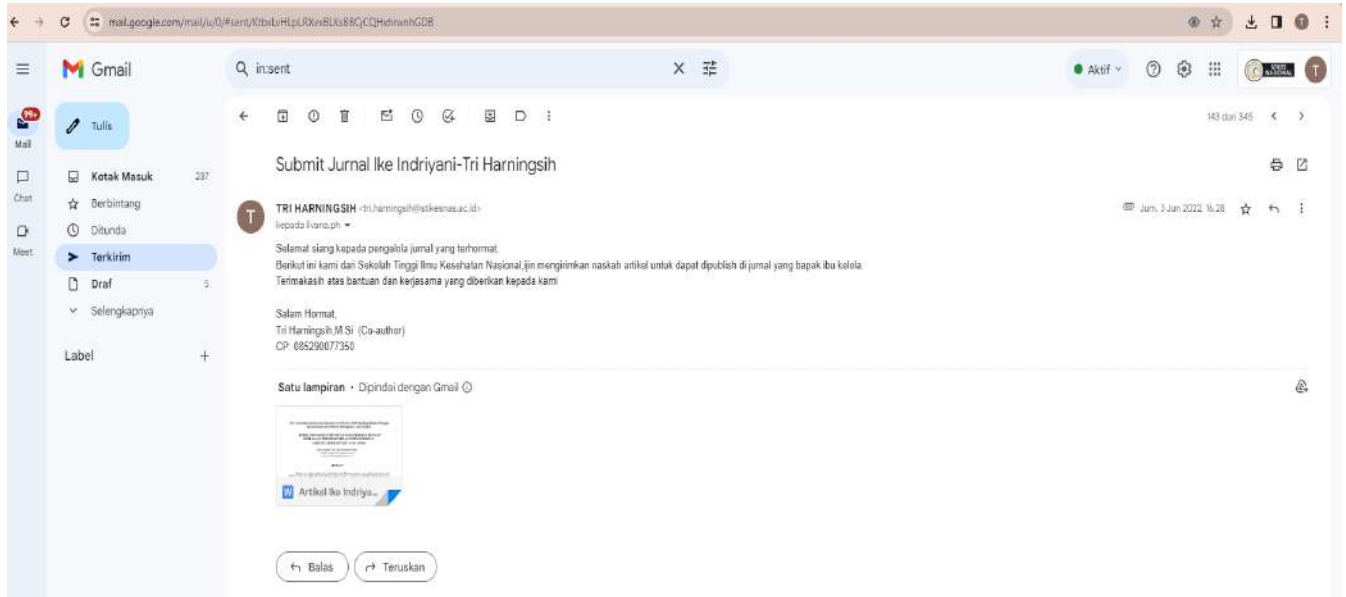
mail.google.com/mail/u/0/#sent/KtbxLvHLpLRXvnBLKsBBCjCQHdnwnhGDB

Gmail

in:sent

Aktif

99+
Mail

Chat

Meet

Tulis

Kotak Masuk 237
Berbintang
Ditunda
Terkirim
Draf 5
Selengkapnya

Label

143 dari 345

Submit Jurnal Ike Indriyani-Tri Harningsih

TRI HARNINGSIH <tri.harningsih@stikesnas.ac.id>
kepada livans.ph

Jum, 3 Jun 2022, 16.28

Selamat siang kepada pengelola jurnal yang terhormat,
Berikut ini kami dari Sekolah Tinggi Ilmu Kesehatan Nasional,ijin mengirimkan naskah artikel untuk dapat dipublish di jurnal yang bapak ibu kelola.
Terimakasih atas bantuan dan kerjasama yang diberikan kepada kami

Salam Hormat,
Tri Harningsih,M.Si (Co-author)
CP: 085290077350

Satu lampiran • Dipindai dengan Gmail

Artikel Ike Indriya...

Balas
Teruskan